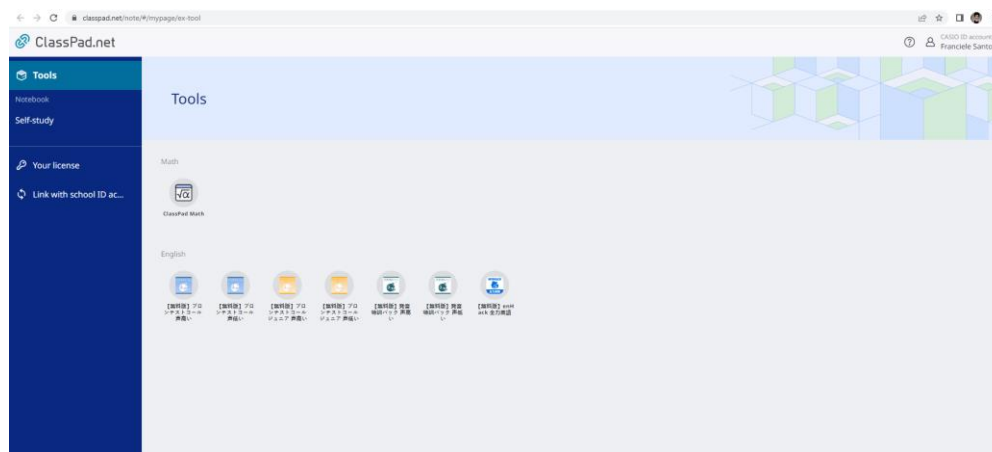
classpad.net/note/#/mypage/ex-tool

ClassPad.net

CASIO ID account
Franciele Santo

Tools
Notebook
Self-study

Your license
Link with school ID ac...

Tools

Math

ClassPad Math

English

[無料版] プロシチストリール 声高い

[無料版] プロシチストリール 声低い

[無料版] プロシチストリール ジュニア 声高い

[無料版] プロシチストリール ジュニア 声低い

[無料版] 発音練習パック 声高い

[無料版] 発音練習パック 声低い

[無料版] enHack 全方英語